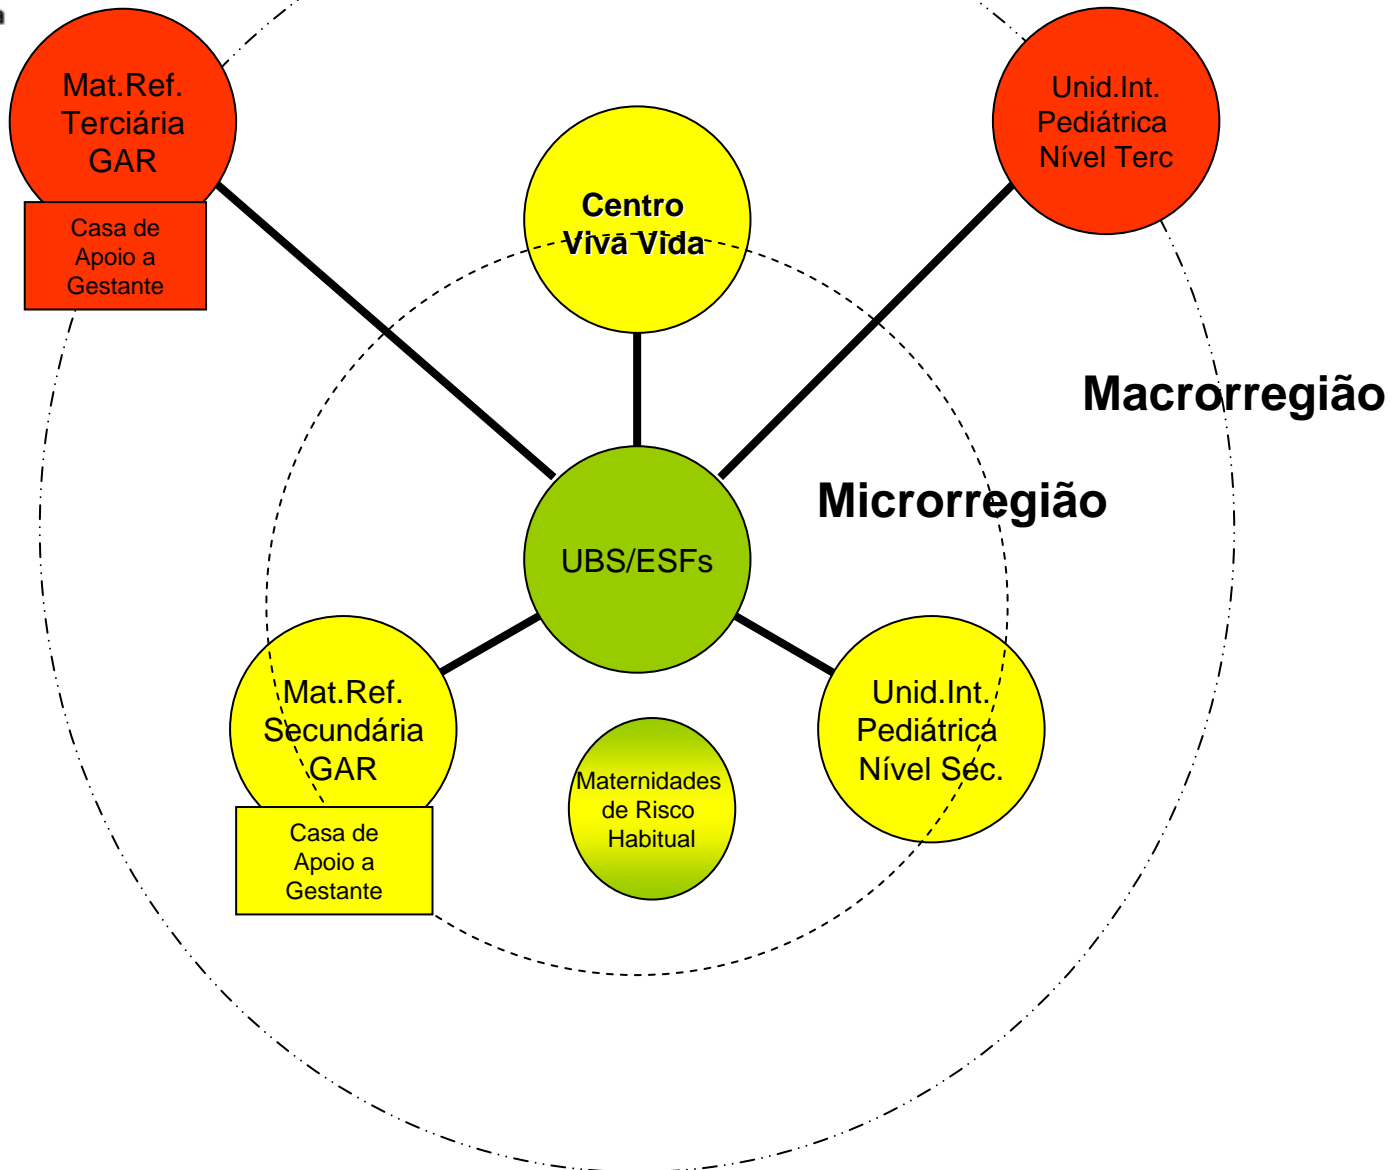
Mat.Ref. Terciária GAR

Casa de Apoio a Gestante

Centro Viva Vida

Unid.Int. Pediátrica Nível Terc

Macrorregião

Microrregião

UBS/ESFs

Mat.Ref. Secundária GAR

Casa de Apoio a Gestante

Maternidades de Risco Habitual

Unid.Int. Pediátrica Nível Sec.